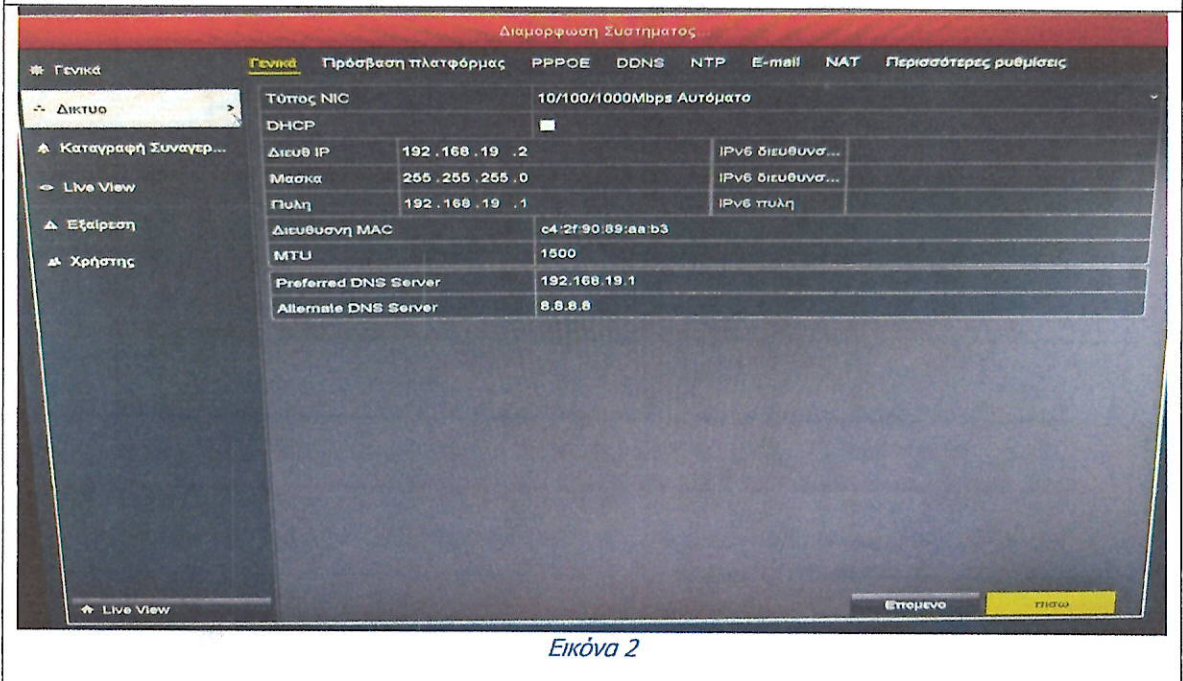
Διαμορφωση Συστηματος

Γενικά
Δικτυο
Καταγραφή Συναγερ...
Live View
Εξαίρεση
Χρήστης

Γενικά Πρόσβαση πλατφόρμας PPPOE DDNS NTP E-mail NAT Περισσότερες ρυθμίσεις

| | | | |
|---|---|---|---|
| Τύπος NIC | 10/100/1000Mbps Αυτόματο | | |
| DHCP | | | |
| Διευθ IP | 192 .168 .19 .2 | IPv6 διευθυνσ... | |
| Μασκα | 255 .255 .255 .0 | IPv6 διευθυνσ... | |
| Πυλη | 192 .168 .19 .1 | IPv6 πυλη | |
| Διευθυνση MAC | c4:2f:90:89:aa:b3 | | |
| MTU | 1500 | | |
| Preferred DNS Server | 192.168.19.1 | | |
| Alternate DNS Server | 8.8.8.8 | | |

Live View

Επομενο
πισω

Εικόνα 2